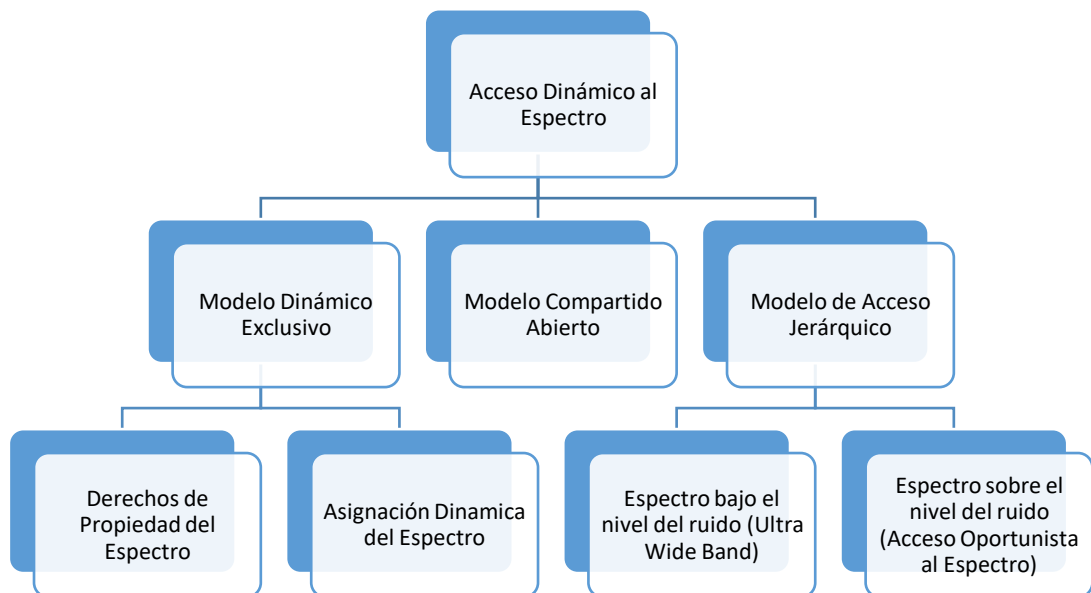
Acceso Dinámico al Espectro

Modelo Dinámico Exclusivo

Modelo Compartido Abierto

Modelo de Acceso Jerárquico

Derechos de Propiedad del Espectro

Asignación Dinamica del Espectro

Espectro bajo el nivel del ruido (Ultra Wide Band)

Espectro sobre el nivel del ruido (Acceso Oportunista al Espectro)